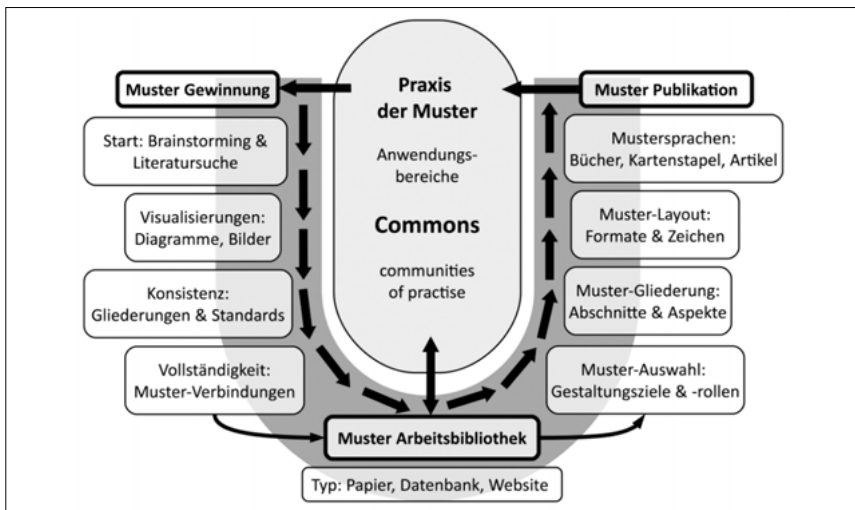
Muster Gewinnung

Praxis der Muster

Muster Publikation

Start: Brainstorming & Literatursuche

Anwendungsbereiche

Mustersprachen: Bücher, Kartenstapel, Artikel

Visualisierungen: Diagramme, Bilder

Commons

Muster-Layout: Formate & Zeichen

Konsistenz: Gliederungen & Standards

communities of practise

Muster-Gliederung: Abschnitte & Aspekte

Vollständigkeit: Muster-Verbindungen

Muster-Auswahl: Gestaltungsziele & -rollen

Muster Arbeitsbibliothek

Typ: Papier, Datenbank, Website